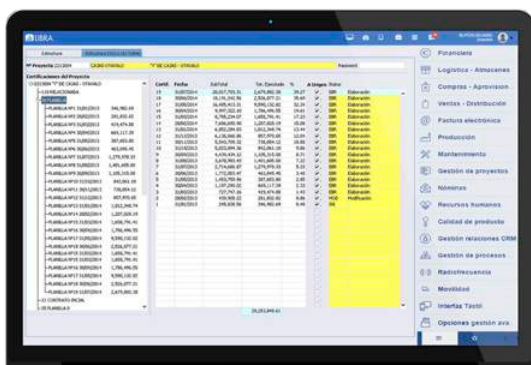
LIBRA

Financiero

Logística - Almacenes

Compras - Aprovisión

Ventas - Distribución

Factura electrónica

Producción

Mantenimiento

Gestión de proyectos

Nóminas

Recursos humanos

Calidad de producto

Gestión relaciones CRM

Gestión de procesos

Radiofrecuencia

Movilidad

Interfaz Táctil

Opciones gestión ava

Certificaciones del Proyecto

| Certif. | Fecha | Sub Total | Tot. Ejecutado | % | Estado |
|---|---|---|---|---|---|
| 19 | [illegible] | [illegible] | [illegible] | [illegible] | Elaboración |
| 18 | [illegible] | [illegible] | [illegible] | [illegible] | Elaboración |
| 17 | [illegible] | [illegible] | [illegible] | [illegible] | Elaboración |
| 16 | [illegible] | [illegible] | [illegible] | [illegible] | Elaboración |
| 15 | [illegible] | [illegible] | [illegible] | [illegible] | Elaboración |
| 14 | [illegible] | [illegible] | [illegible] | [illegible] | Elaboración |
| 13 | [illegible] | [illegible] | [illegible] | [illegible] | Elaboración |
| 12 | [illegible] | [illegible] | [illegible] | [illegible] | Elaboración |
| 11 | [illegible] | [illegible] | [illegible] | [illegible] | Elaboración |
| 10 | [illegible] | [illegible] | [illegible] | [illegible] | Elaboración |
| 9 | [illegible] | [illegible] | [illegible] | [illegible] | Elaboración |
| 8 | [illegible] | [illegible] | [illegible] | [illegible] | Elaboración |
| 7 | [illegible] | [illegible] | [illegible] | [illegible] | Elaboración |
| 6 | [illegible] | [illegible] | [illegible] | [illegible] | Elaboración |
| 5 | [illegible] | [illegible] | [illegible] | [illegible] | Elaboración |
| 4 | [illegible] | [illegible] | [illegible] | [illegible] | Elaboración |
| 3 | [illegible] | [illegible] | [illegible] | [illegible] | Elaboración |
| 2 | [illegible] | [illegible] | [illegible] | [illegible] | Modificación |
| 1 | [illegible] | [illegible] | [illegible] | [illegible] | Elaboración |